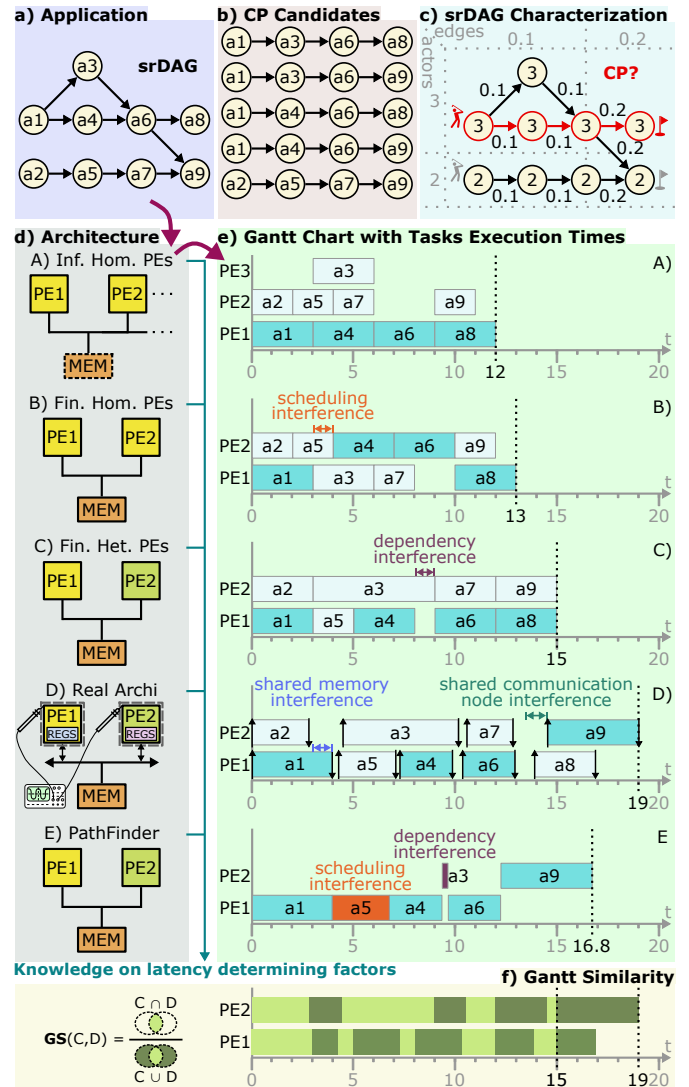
a) Application

b) CP Candidates

c) srDAG Characterization

srDAG

a3
a1 a4 a6 a8
a2 a5 a7 a9

a1 a3 a6 a8
a1 a3 a6 a9
a1 a4 a6 a8
a1 a4 a6 a9
a2 a5 a7 a9

edges 0.1 0.2
actors
3
2

CP?

0.1 0.1
0.1 0.1 0.2
0.2
0.1 0.1 0.1

d) Architecture

e) Gantt Chart with Tasks Execution Times

A) Inf. Hom. PEs
PE1 PE2 ...
MEM

B) Fin. Hom. PEs
PE1 PE2
MEM

C) Fin. Het. PEs
PE1 PE2
MEM

D) Real Archi
PE1 REGS PE2 REGS
MEM

E) PathFinder
PE1 PE2
MEM

A)
PE3 a3
PE2 a2 a5 a7 a9
PE1 a1 a4 a6 a8
0 5 10 12 15 20 t

B)
scheduling interference
PE2 a2 a5 a4 a6 a9
PE1 a1 a3 a7 a8
0 5 10 13 15 20 t

C)
dependency interference
PE2 a2 a3 a7 a9
PE1 a1 a5 a4 a6 a8
0 5 10 15 20 t

D)
shared memory interference
shared communication node interference
PE2 a2 a3 a7 a9
PE1 a1 a5 a4 a6 a8
0 5 10 15 19 20 t

E
dependency interference
scheduling interference
PE2 a3 a9
PE1 a1 a5 a4 a6
0 5 10 15 16.8 20 t

Knowledge on latency determining factors

f) Gantt Similarity

$\mathbf{GS}(C,D) = \frac{C \cap D}{C \cup D}$

PE2
PE1
0 5 10 15 19 20 t